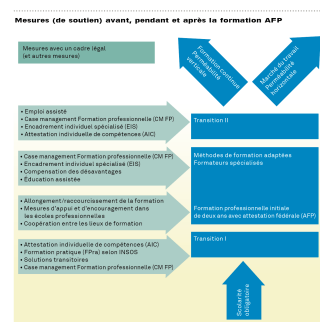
Mesures (de soutien) avant, pendant et après la formation AFP

Mesures avec un cadre légal (et autres mesures)

Formation continue Perméabilité verticale

Marché du travail Perméabilité horizontale

• Emploi assisté
• Case management Formation professionnelle (CM FP)
• Encadrement individuel spécialisé (EIS)
• Attestation individuelle de compétences (AIC)

Transition II

• Case management Formation professionnelle (CM FP)
• Encadrement individuel spécialisé (EIS)
• Compensation des désavantages
• Éducation assistée

Méthodes de formation adaptées
Formateurs spécialisés

• Allongement/raccourcissement de la formation
• Mesures d'appui et d'encouragement dans les écoles professionnelles
• Coopération entre les lieux de formation

Formation professionnelle initiale de deux ans avec attestation fédérale (AFP)

• Attestation individuelle de compétences (AIC)
• Formation pratique (FPra) selon INSOS
• Solutions transitoires
• Case management Formation professionnelle (CM FP)

Transition I

Scolarité obligatoire